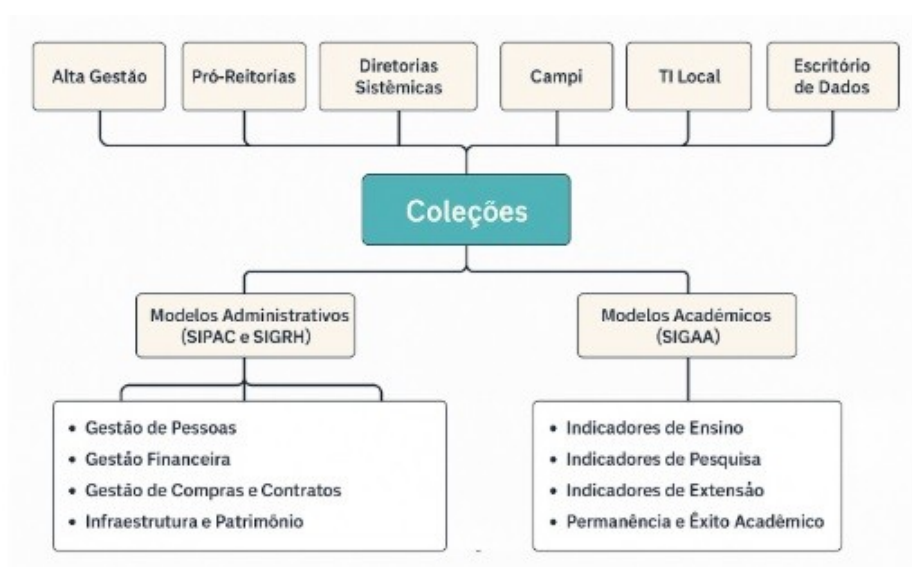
Alta Gestão

Pró-Reitorias

Diretorias Sistêmicas

Campi

TI Local

Escritório de Dados

Coleções

Modelos Administrativos (SIPAC e SIGRH)

Modelos Acadêmicos (SIGAA)

• Gestão de Pessoas
• Gestão Financeira
• Gestão de Compras e Contratos
• Infraestrutura e Patrimônio

• Indicadores de Ensino
• Indicadores de Pesquisa
• Indicadores de Extensão
• Permanência e Êxito Acadêmico